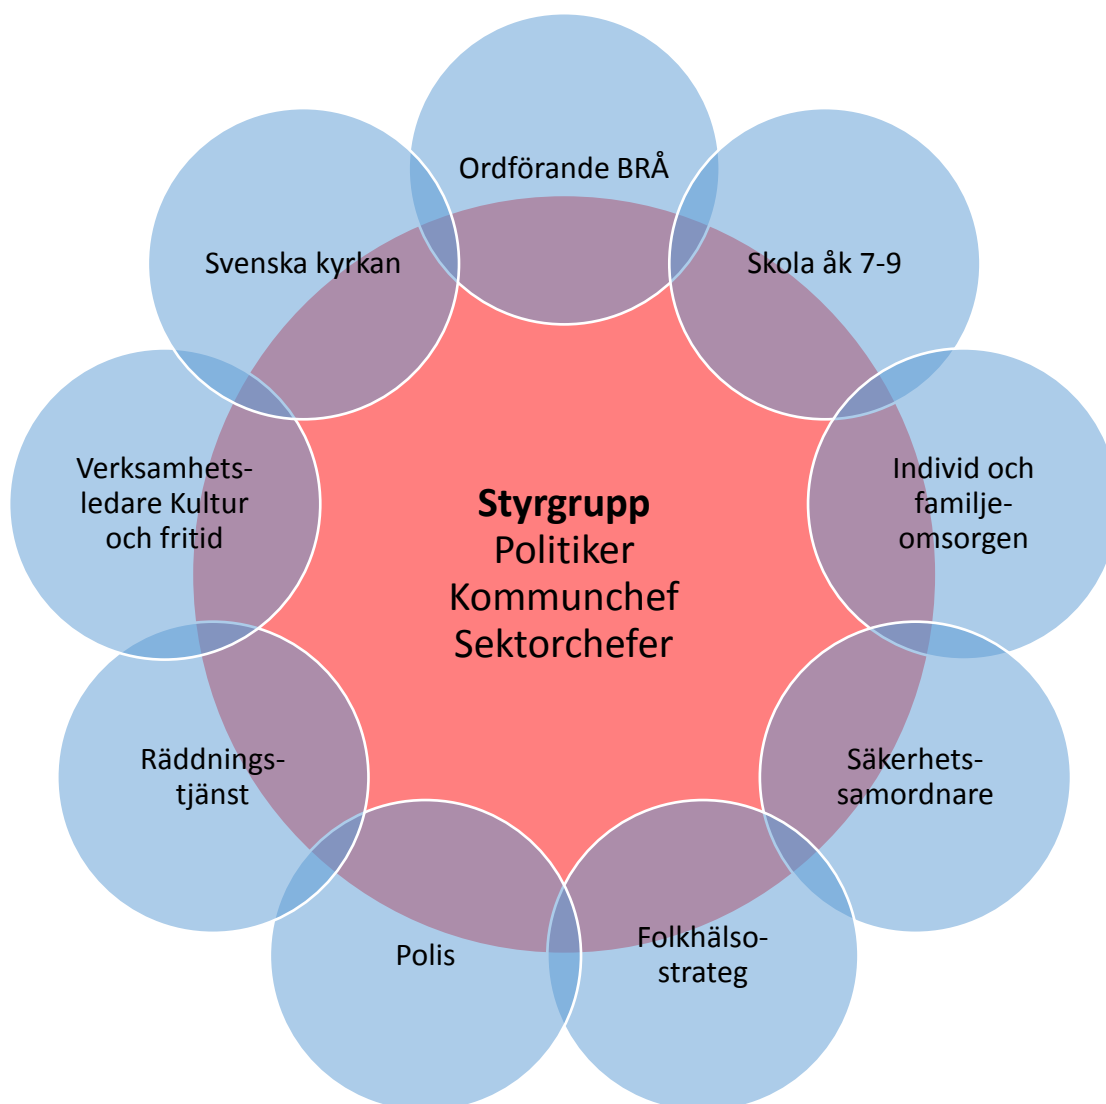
Styrgrupp
Politiker
Kommunchef
Sektorchefer

Ordförande BRÅ

Skola åk 7-9

Individ och familjeomsorgen

Säkerhetssamordnare

Folkhälsostrateg

Polis

Räddningstjänst

Verksamhetsledare Kultur och fritid

Svenska kyrkan